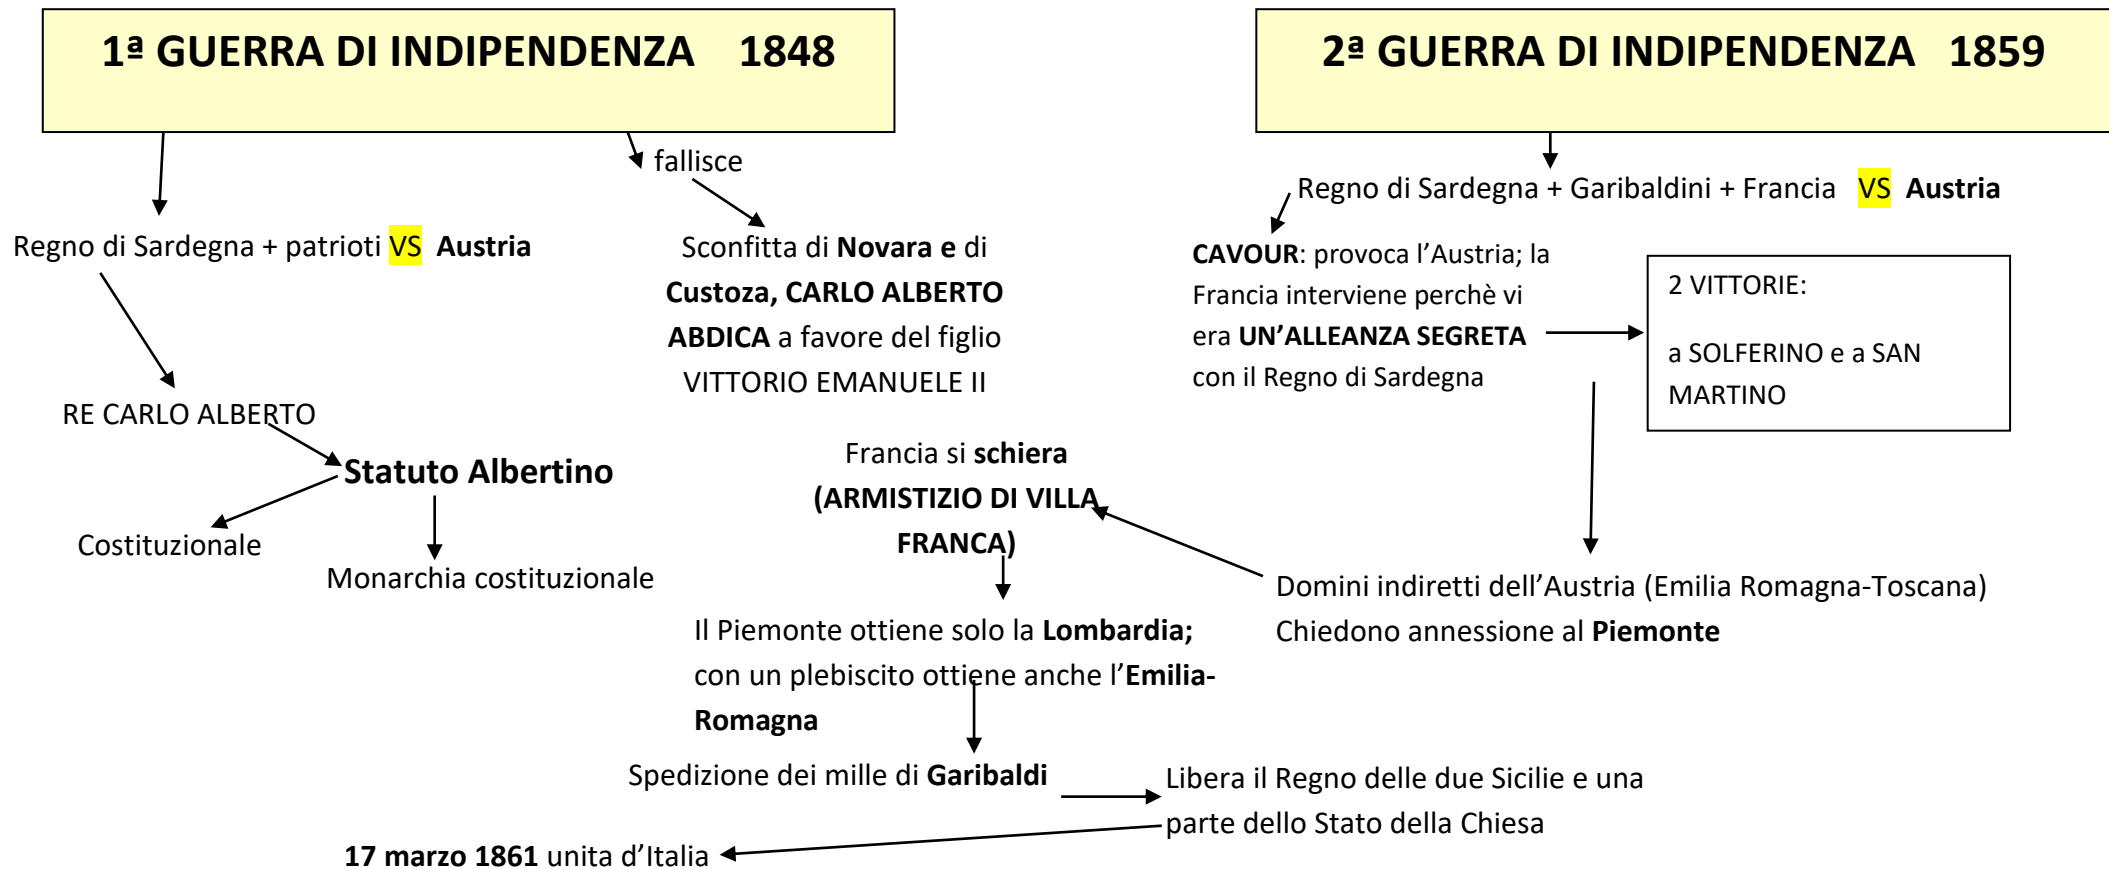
1ª GUERRA DI INDIPENDENZA 1848

fallisce

Regno di Sardegna + patrioti VS Austria

Sconfitta di Novara e di Custoza, CARLO ALBERTO ABDICA a favore del figlio VITTORIO EMANUELE II

RE CARLO ALBERTO

Statuto Albertino

Costituzionale

Monarchia costituzionale

2ª GUERRA DI INDIPENDENZA 1859

Regno di Sardegna + Garibaldini + Francia VS Austria

CAVOUR: provoca l'Austria; la Francia interviene perchè vi era UN'ALLEANZA SEGRETA con il Regno di Sardegna

2 VITTORIE:

a SOLFERINO e a SAN MARTINO

Francia si schiera (ARMISTIZIO DI VILLA FRANCA)

Domini indiretti dell'Austria (Emilia Romagna-Toscana) Chiedono annessione al Piemonte

Il Piemonte ottiene solo la Lombardia; con un plebiscito ottiene anche l'Emilia-Romagna

Spedizione dei mille di Garibaldi

Libera il Regno delle due Sicilie e una parte dello Stato della Chiesa

17 marzo 1861 unita d'Italia